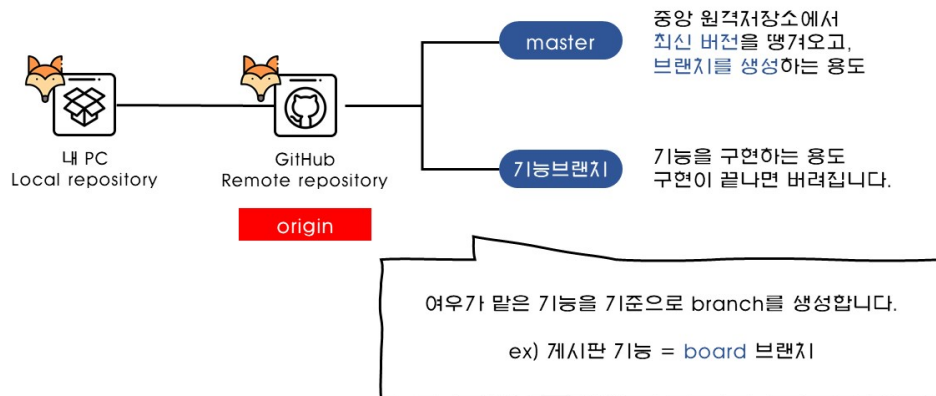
내 PC
Local repository

GitHub
Remote repository

origin

master

중앙 원격저장소에서
최신 버전을 땡겨오고,
브랜치를 생성하는 용도

기능브랜치

기능을 구현하는 용도
구현이 끝나면 버려집니다.

여우가 맡은 기능을 기준으로 branch를 생성합니다.

ex) 게시판 기능 = board 브랜치